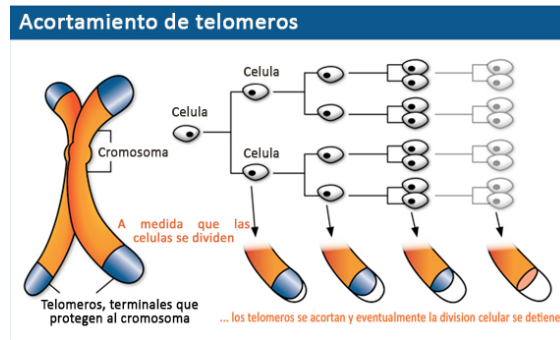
Acortamiento de telomeros

Celula

Celula

Celula

Cromosoma

A medida que las celulas se dividen

Telomeros, terminales que protegen al cromosoma

... los telomeros se acortan y eventualmente la division celular se detiene